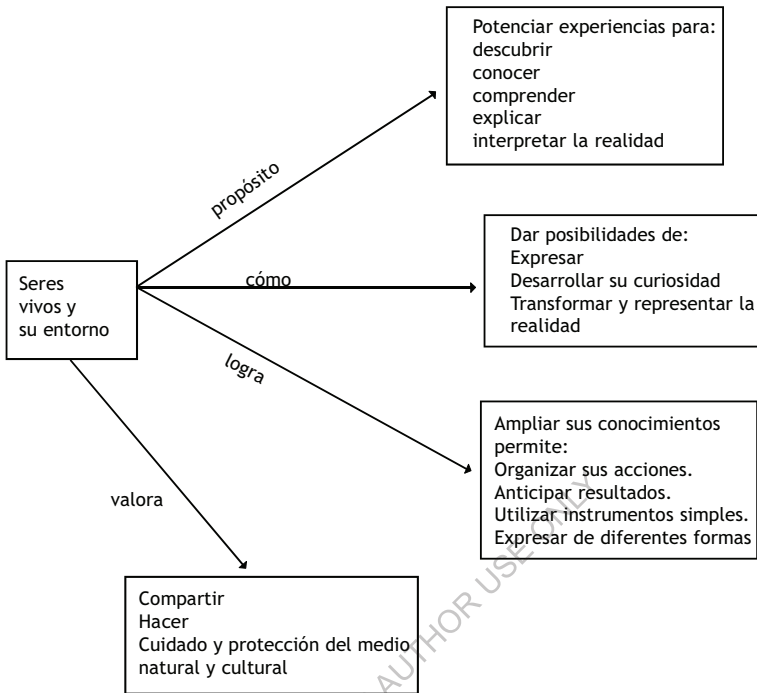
Seres vivos y su entorno

propósito

Potenciar experiencias para:
descubrir
conocer
comprender
explicar
interpretar la realidad

cómo

Dar posibilidades de:
Expresar
Desarrollar su curiosidad
Transformar y representar la realidad

logra

Ampliar sus conocimientos permite:
Organizar sus acciones.
Anticipar resultados.
Utilizar instrumentos simples.
Expresar de diferentes formas

valora

Compartir
Hacer
Cuidado y protección del medio natural y cultural

AUTHOR USE ONLY